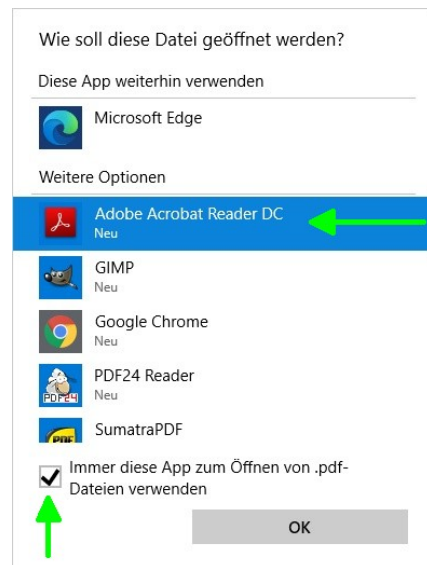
Wie soll diese Datei geöffnet werden?

Diese App weiterhin verwenden

Microsoft Edge

Weitere Optionen

Adobe Acrobat Reader DC
Neu

GIMP
Neu

Google Chrome
Neu

PDF24 Reader
Neu

SumatraPDF

Immer diese App zum Öffnen von .pdf-Dateien verwenden

OK